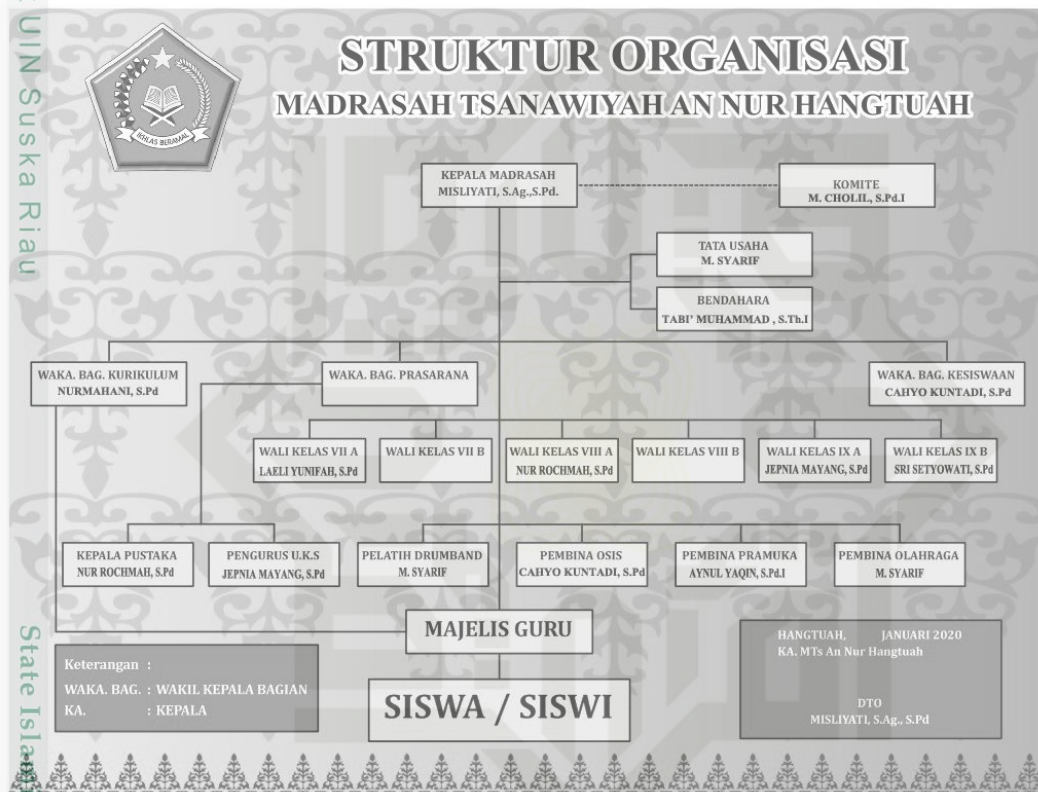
UIN Suska Riau

IKHLAS BERAMAL

STRUKTUR ORGANISASI
MADRASAH TSANAWIYAH AN NUR HANGTUAH

KEPALA MADRASAH
MISLIYATI, S.Ag.,S.Pd.

KOMITE
M. CHOLIL, S.Pd.I

TATA USAHA
M. SYARIF

BENDAHARA
TABI' MUHAMMAD , S.Th.I

WAKA. BAG. KURIKULUM
NURMAHANI, S.Pd

WAKA. BAG. PRASARANA

WAKA. BAG. KESISWAAN
CAHYO KUNTADI, S.Pd

WALI KELAS VII A
LAELI YUNIFAH, S.Pd

WALI KELAS VII B

WALI KELAS VIII A
NUR ROCHMAH, S.Pd

WALI KELAS VIII B

WALI KELAS IX A
JEPNIA MAYANG, S.Pd

WALI KELAS IX B
SRI SETYOWATI, S.Pd

KEPALA PUSTAKA
NUR ROCHMAH, S.Pd

PENGURUS U.K.S
JEPNIA MAYANG, S.Pd

PELATIH DRUMBAND
M. SYARIF

PEMBINA OSIS
CAHYO KUNTADI, S.Pd

PEMBINA PRAMUKA
AYNUL YAQIN, S.Pd.I

PEMBINA OLAHRAGA
M. SYARIF

MAJELIS GURU

HANGTUAH, JANUARI 2020
KA. MTs An Nur Hangtuah

DTO
MISLIYATI, S.Ag., S.Pd

Keterangan :
WAKA. BAG. : WAKIL KEPALA BAGIAN
KA. : KEPALA

SISWA / SISWI

State Islam